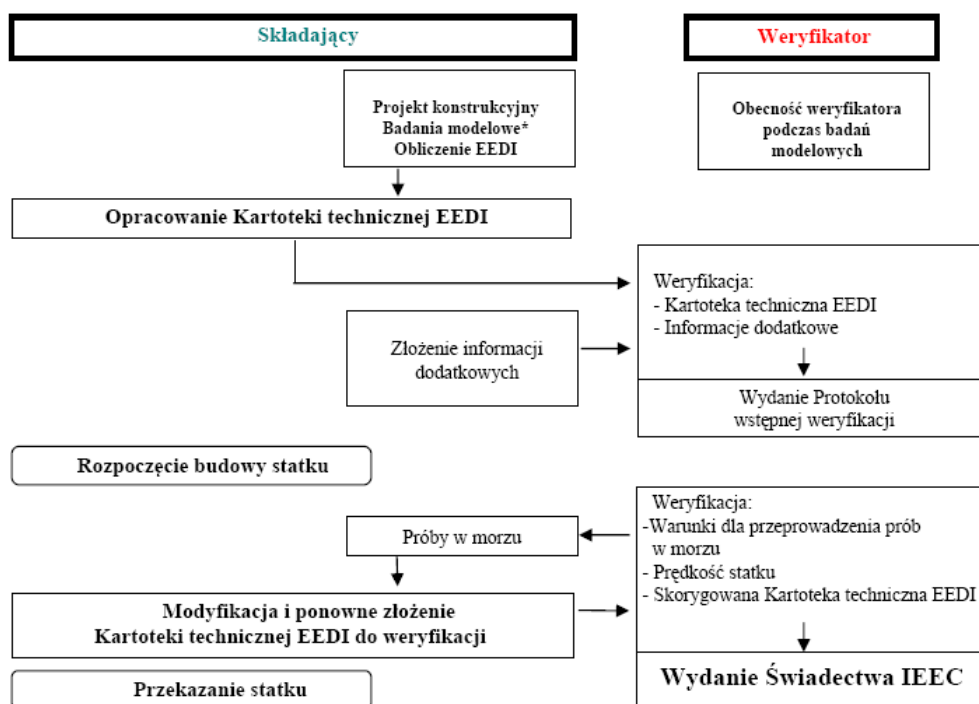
Składający

Weryfikator

Projekt konstrukcyjny
Badania modelowe*
Obliczenie EEDI

Obecność weryfikatora podczas badań modelowych

Opracowanie Kartoteki technicznej EEDI

Weryfikacja:
- Kartoteka techniczna EEDI
- Informacje dodatkowe

Złożenie informacji dodatkowych

Wydanie Protokołu wstępnej weryfikacji

Rozpoczęcie budowy statku

Weryfikacja:
-Warunki dla przeprowadzenia prób w morzu
- Prędkość statku
- Skorygowana Kartoteka techniczna EEDI

Próby w morzu

Modyfikacja i ponowne złożenie
Kartoteki technicznej EEDI do weryfikacji

Wydanie Świadectwa IEEC

Przekazanie statku